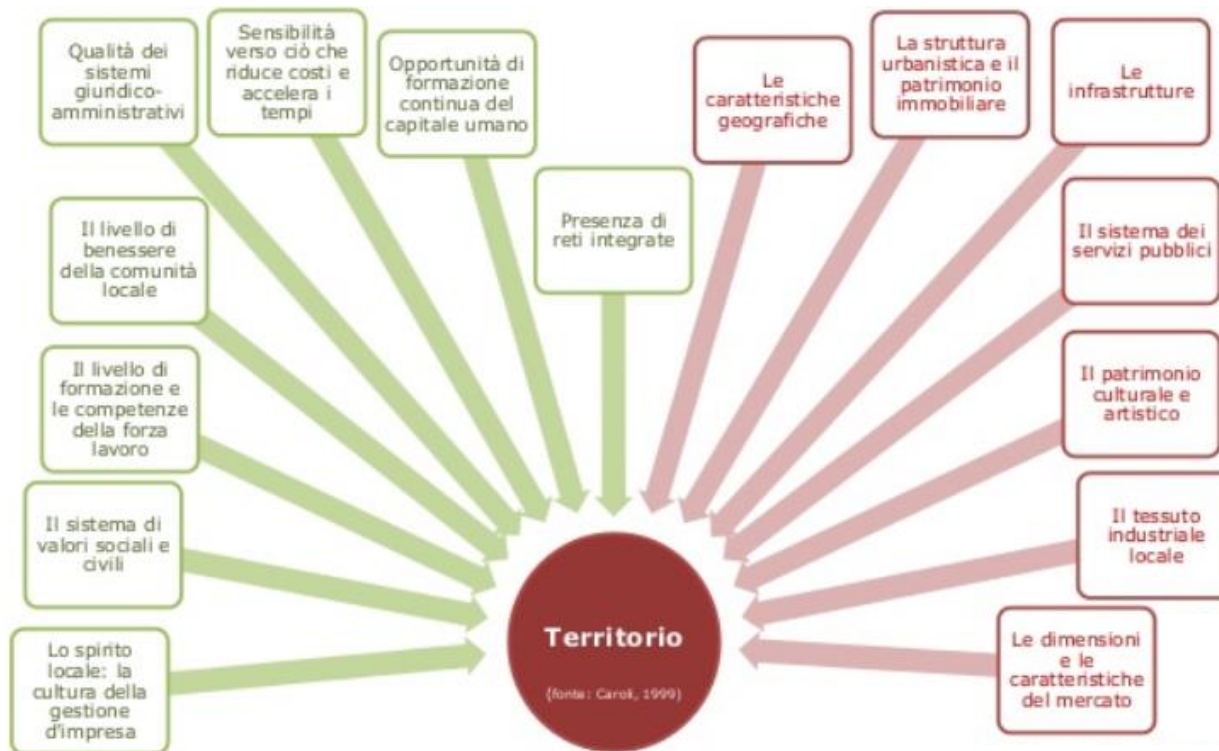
Qualità dei sistemi giuridico-amministrativi

Sensibilità verso ciò che riduce costi e accelera i tempi

Opportunità di formazione continua del capitale umano

Presenza di reti integrate

Le caratteristiche geografiche

La struttura urbanistica e il patrimonio immobiliare

Le infrastrutture

Il livello di benessere della comunità locale

Il sistema dei servizi pubblici

Il livello di formazione e le competenze della forza lavoro

Il patrimonio culturale e artistico

Il sistema di valori sociali e civili

Il tessuto industriale locale

Lo spirito locale: la cultura della gestione d'impresa

Territorio

(fonte: Caroli, 1999)

Le dimensioni e le caratteristiche del mercato